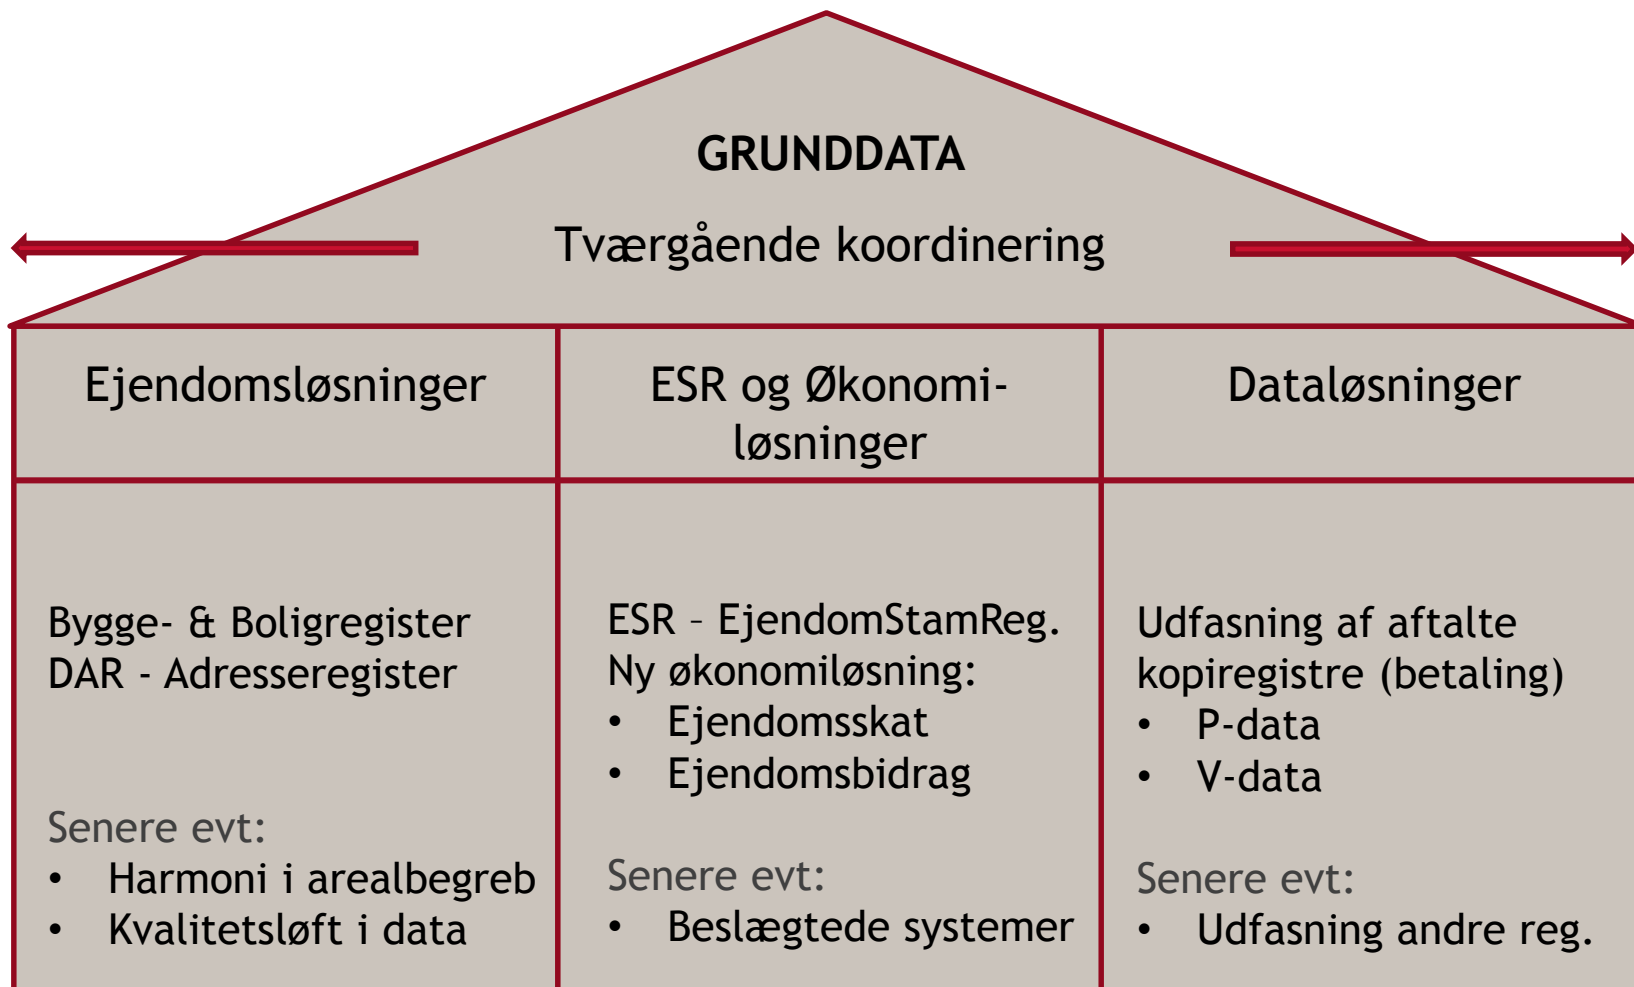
GRUNDDATA

Tværgående koordinering

Ejendomsløsninger

ESR og Økonomi-løsninger

Dataløsninger

Bygge- & Boligregister
DAR - Adresseregister

Senere evt:
• Harmoni i arealbegreb
• Kvalitetsløft i data

ESR – EjendomStamReg.
Ny økonomiløsning:
• Ejendomsskat
• Ejendomsbidrag

Senere evt:
• Beslægtede systemer

Udfasning af aftalte kopiregistre (betaling)
• P-data
• V-data

Senere evt:
• Udfasning andre reg.